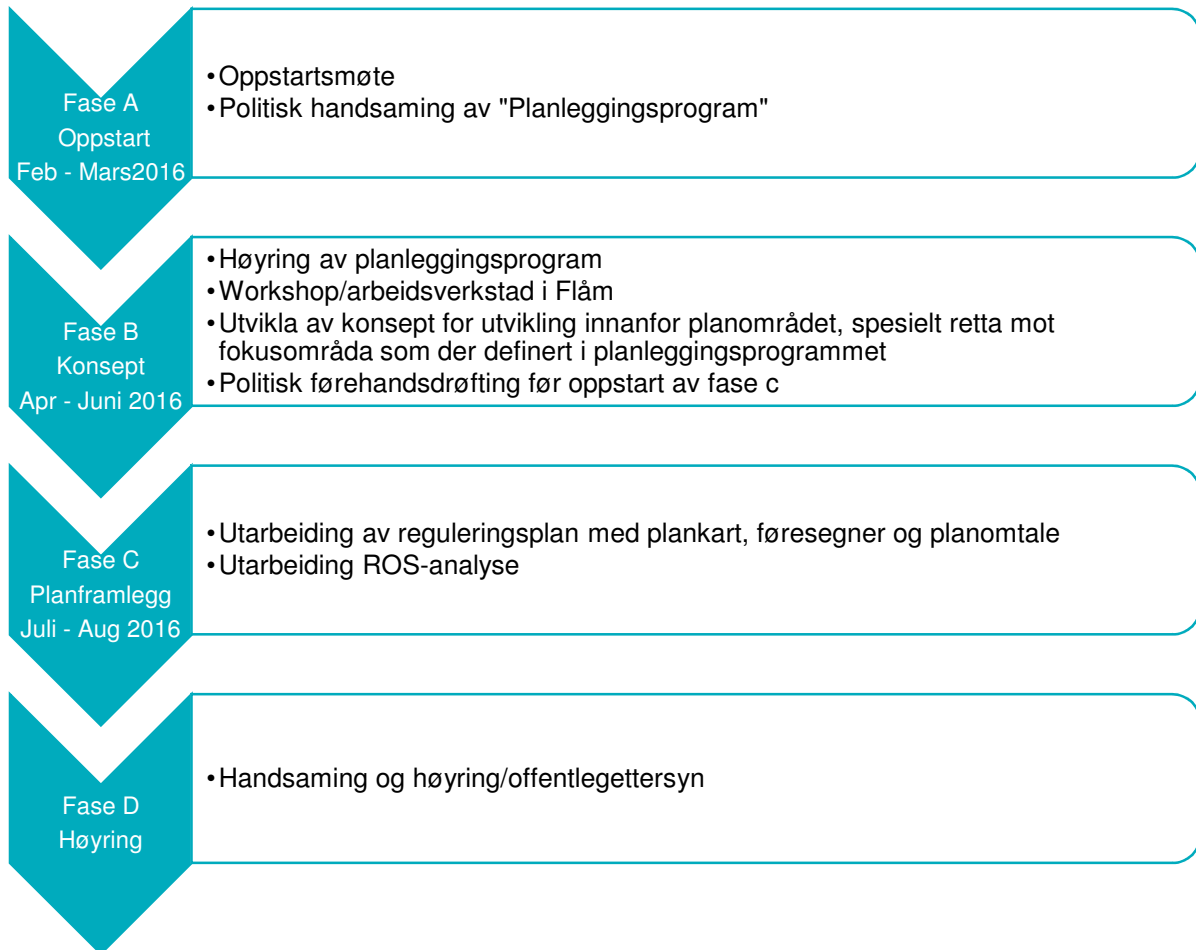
Fase A
Oppstart
Feb - Mars2016

• Oppstartsmøte
• Politisk handsaming av "Planleggingsprogram"

Fase B
Konsept
Apr - Juni 2016

• Høyring av planleggingsprogram
• Workshop/arbeidsverkstad i Flåm
• Utvikla av konsept for utvikling innanfor planområdet, spesielt retta mot fokusområda som der definert i planleggingsprogrammet
• Politisk førehandsdrøfting før oppstart av fase c

Fase C
Planframlegg
Juli - Aug 2016

• Utarbeiding av reguleringsplan med plankart, føresegner og planomtale
• Utarbeiding ROS-analyse

Fase D
Høyring

• Handsaming og høyring/offentlegettersyn